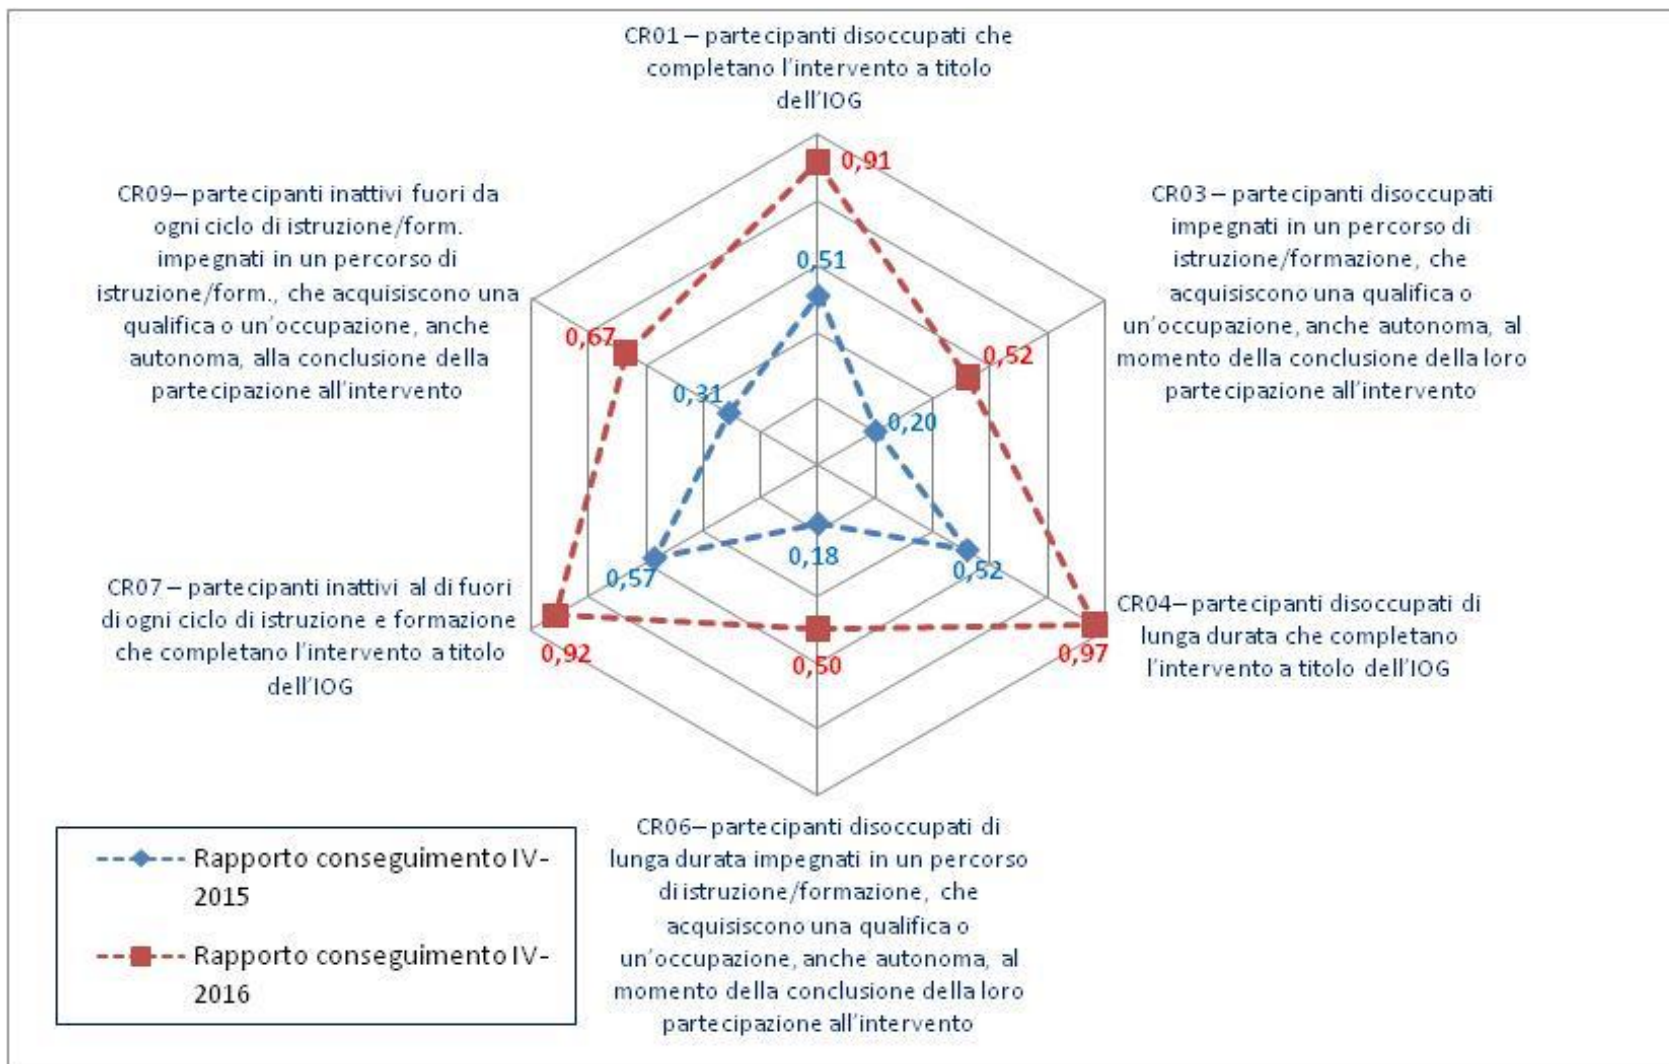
CR01 – partecipanti disoccupati che completano l'intervento a titolo dell'IOG

0,91

0,51

CR09– partecipanti inattivi fuori da ogni ciclo di istruzione/form. impegnati in un percorso di istruzione/form., che acquisiscono una qualifica o un'occupazione, anche autonoma, alla conclusione della partecipazione all'intervento

0,67

0,31

CR03 – partecipanti disoccupati impegnati in un percorso di istruzione/formazione, che acquisiscono una qualifica o un'occupazione, anche autonoma, al momento della conclusione della loro partecipazione all'intervento

0,52

0,20

0,57

0,18

0,52

CR07 – partecipanti inattivi al di fuori di ogni ciclo di istruzione e formazione che completano l'intervento a titolo dell'IOG

0,92

0,50

0,97

CR04– partecipanti disoccupati di lunga durata che completano l'intervento a titolo dell'IOG

CR06– partecipanti disoccupati di lunga durata impegnati in un percorso di istruzione/formazione, che acquisiscono una qualifica o un'occupazione, anche autonoma, al momento della conclusione della loro partecipazione all'intervento

Rapporto conseguimento IV-2015

Rapporto conseguimento IV-2016